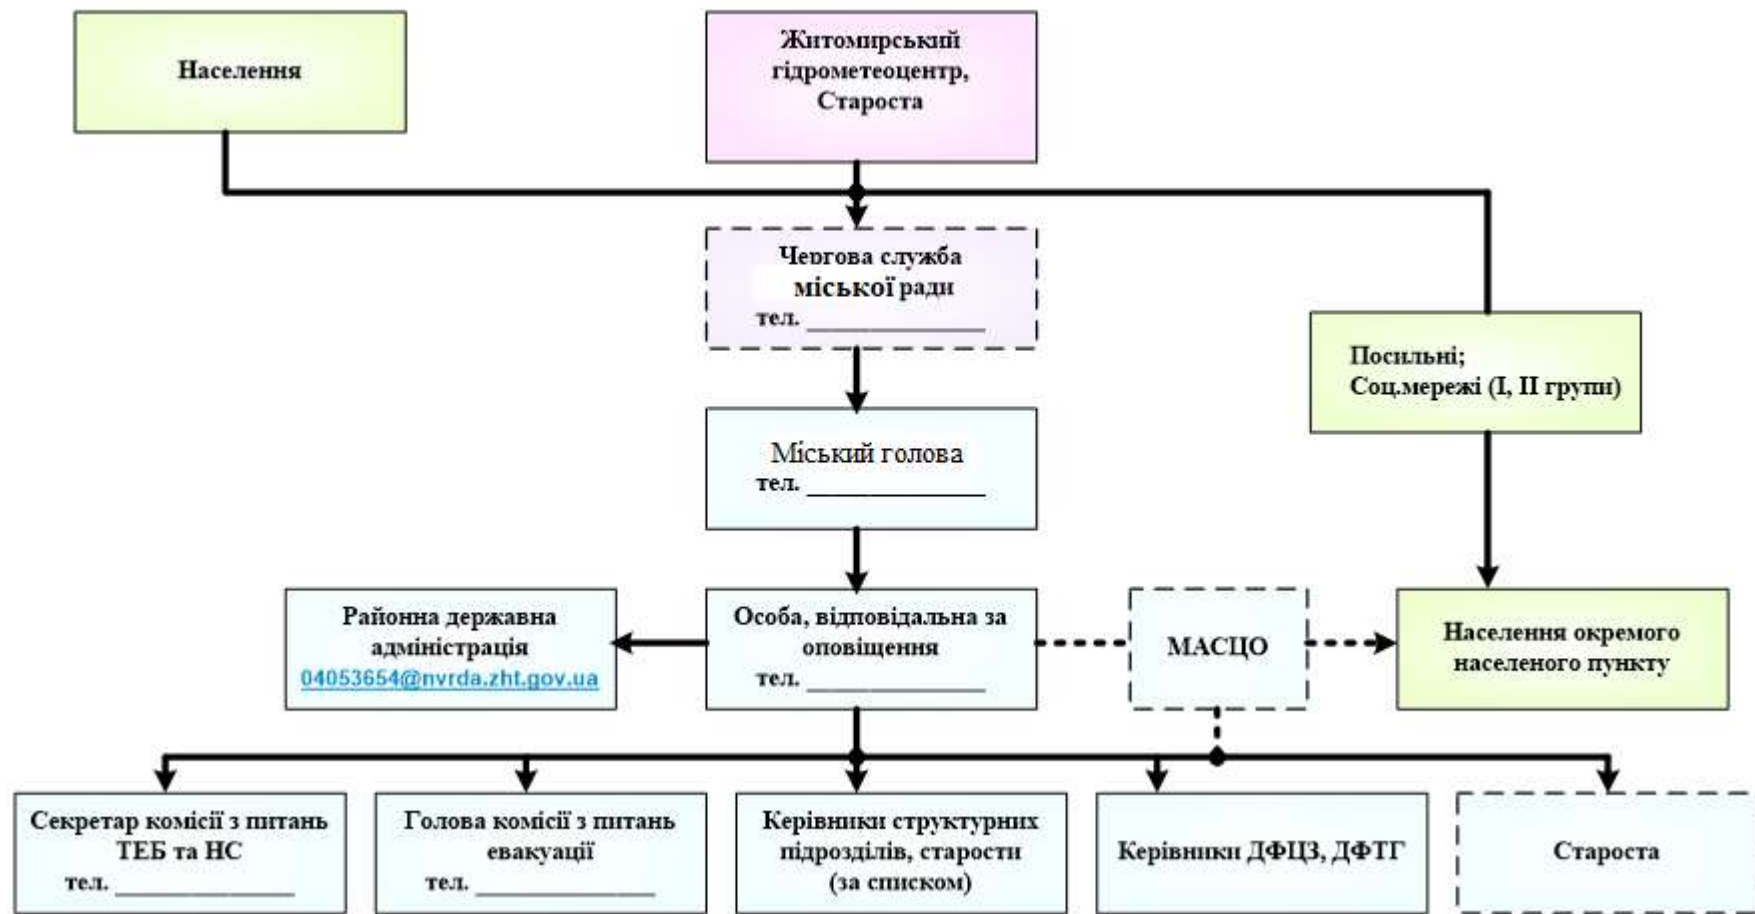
Населення

Житомирський гідрометеоцентр, Староста

Чергова служба міської ради
тел. ______________

Посильні;
Соц.мережі (I, II групи)

Міський голова
тел. ______________

Районна державна адміністрація
04053654@nvrda.zht.gov.ua

Особа, відповідальна за оповіщення
тел. ______________

МАСЦО

Населення окремого населеного пункту

Секретар комісії з питань ТЕБ та НС
тел. ______________

Голова комісії з питань евакуації
тел. ______________

Керівники структурних підрозділів, старости (за списком)

Керівники ДФЦЗ, ДФТГ

Староста